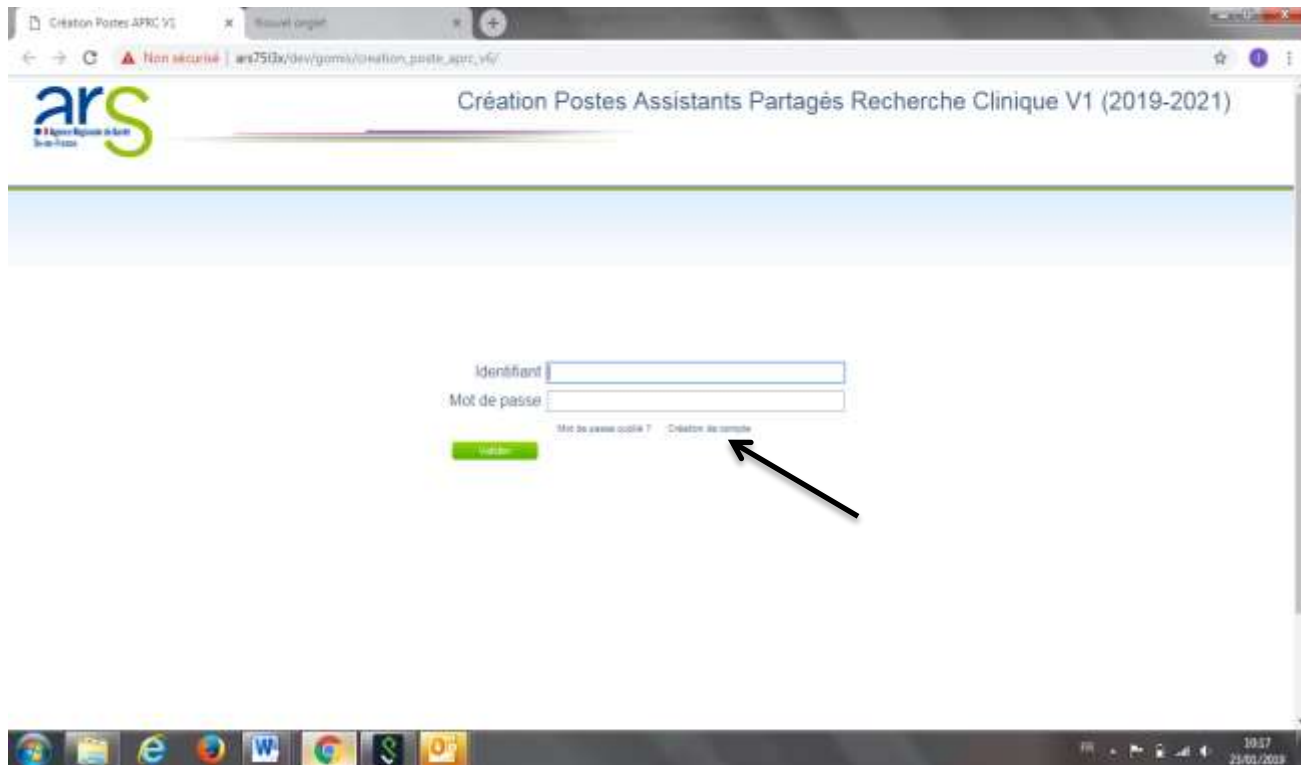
Création Postes APRC V1
Nouvel onglet
Non sécurisé | ars75l3x/dev/gomis/creation_poste_aprc_v6/

ars
Agence Régionale de Santé
Île-de-France

Création Postes Assistants Partagés Recherche Clinique V1 (2019-2021)

Identifiant
Mot de passe
Mot de passe oublié ? Création de compte
Valider

FR
10:17
21/01/2019